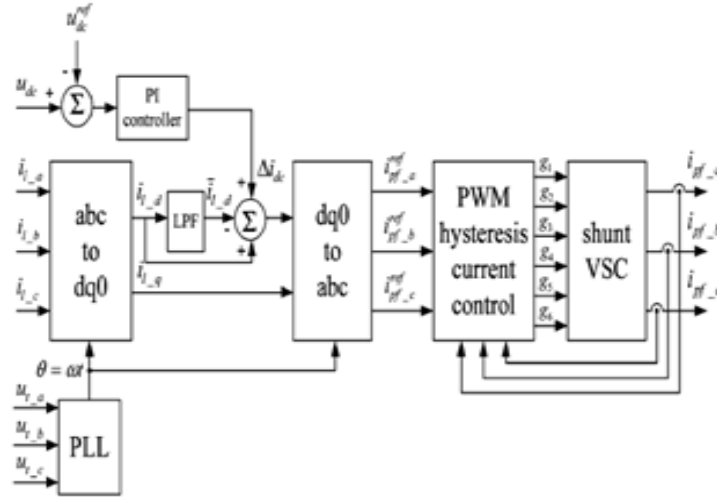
$u_{dc}^{ref}$
-
$u_{dc}$ +
$\Sigma$
PI controller
$\Delta i_{dc}$
$i_{l\_a}$
$i_{l\_b}$
$i_{l\_c}$
abc to dq0
$i_{l\_d}$
LPF
$\bar{i}_{l\_d}$
+
-
$\Sigma$
+
+
$i_{l\_q}$
dq0 to abc
$i_{pf\_a}^{ref}$
$i_{pf\_b}^{ref}$
$i_{pf\_c}^{ref}$
PWM hysteresis current control
$g_1$
$g_2$
$g_3$
$g_4$
$g_5$
$g_6$
shunt VSC
$i_{pf\_}$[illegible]
$i_{pf\_}$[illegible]
$i_{pf\_}$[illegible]
$\theta = \omega t$
$u_{s\_a}$
$u_{s\_b}$
$u_{s\_c}$
PLL